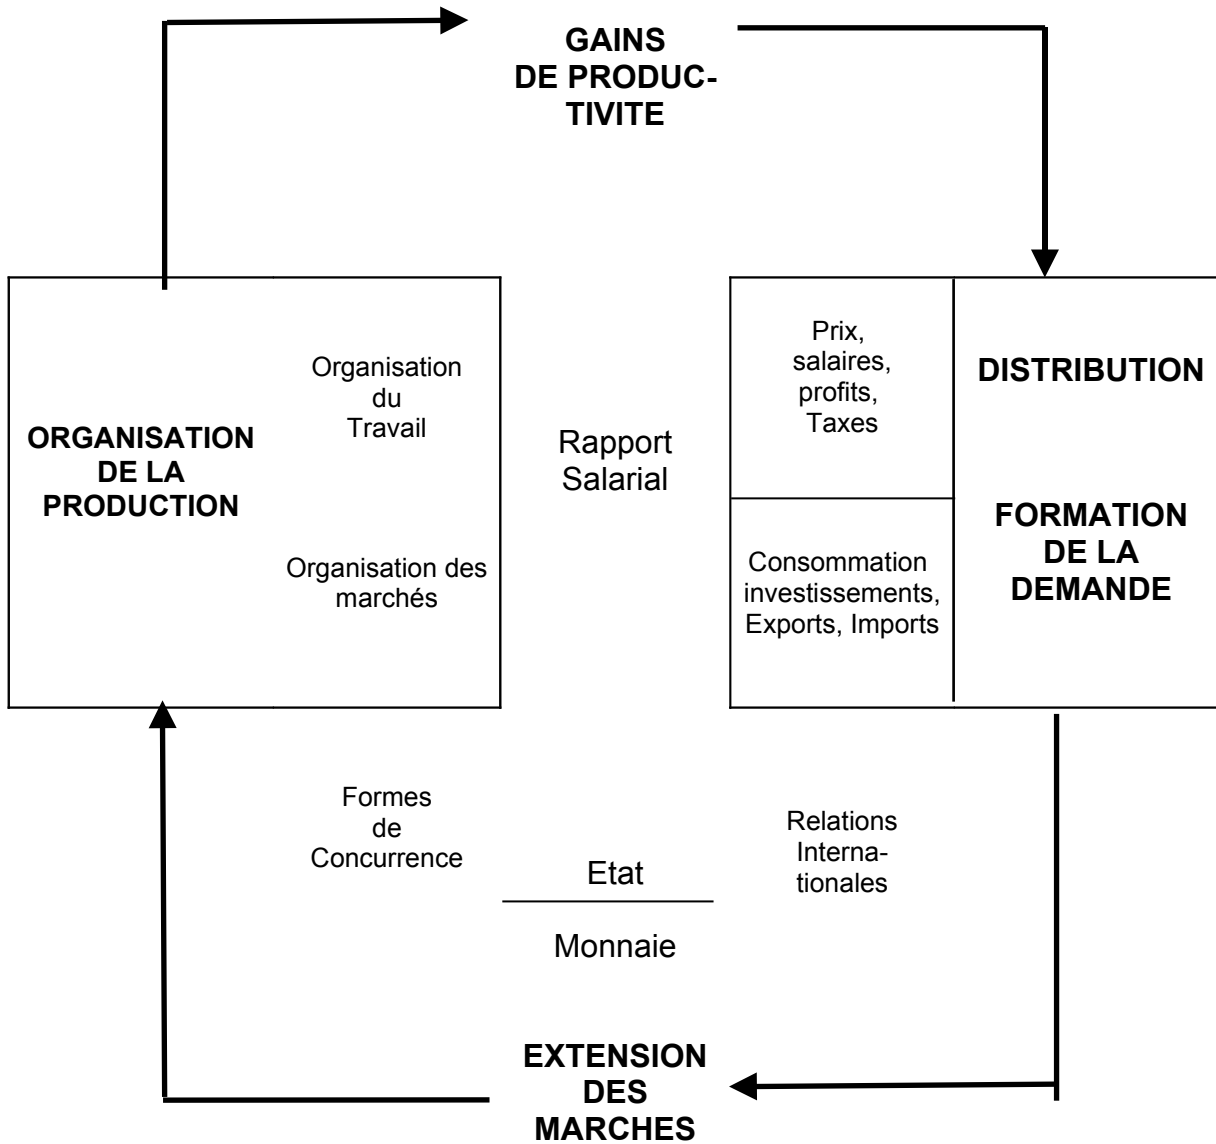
GAINS DE PRODUCTIVITE

ORGANISATION DE LA PRODUCTION

Organisation du Travail

Organisation des marchés

Rapport Salarial

Prix, salaires, profits, Taxes

Consommation investissements, Exports, Imports

DISTRIBUTION

FORMATION DE LA DEMANDE

Formes de Concurrence

Etat

Monnaie

Relations Internationales

EXTENSION DES MARCHES